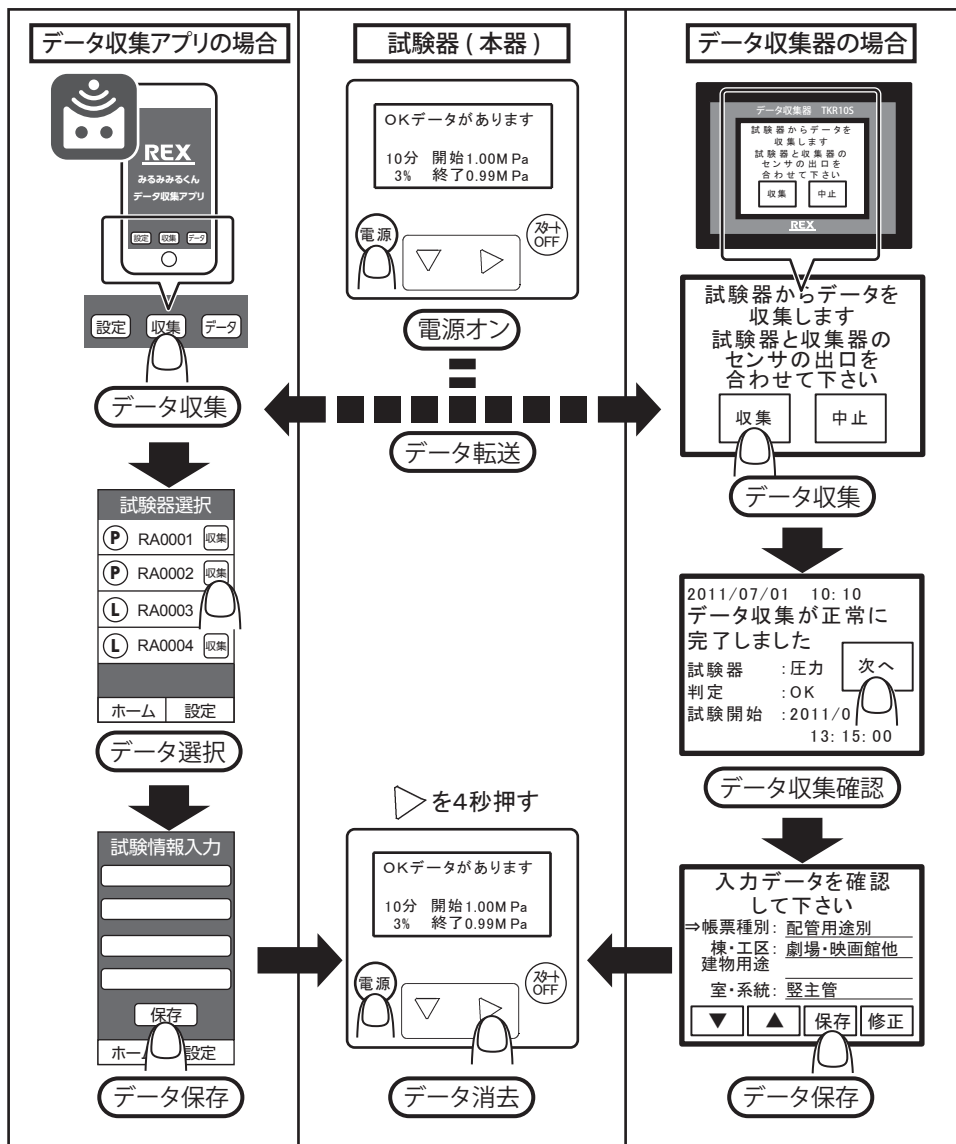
データ収集アプリの場合

REX
みるみるくん
データ収集アプリ

設定 収集 データ

設定 収集 データ

データ収集

試験器選択
(P) RA0001 収集
(P) RA0002 収集
(L) RA0003
(L) RA0004 収集
ホーム 設定

データ選択

試験情報入力

保存
ホーム 設定

データ保存

試験器(本器)

OKデータがあります
10分 開始1.00MPa
3% 終了0.99MPa

電源 スタートOFF

電源オン

データ転送

▷を4秒押す

OKデータがあります
10分 開始1.00MPa
3% 終了0.99MPa

電源 スタートOFF

データ消去

データ収集器の場合

データ収集器 TKR10S
試験器からデータを収集します
試験器と収集器のセンサの出口を合わせて下さい
収集 中止
REX

試験器からデータを収集します
試験器と収集器のセンサの出口を合わせて下さい
収集 中止

データ収集

2011/07/01 10:10
データ収集が正常に完了しました
試験器 :圧力
判定 :OK
試験開始 :2011/0
13:15:00
次へ

データ収集確認

入力データを確認して下さい
⇒帳票種別: 配管用途別
棟・工区: 劇場・映画館他
建物用途
室・系統: 竪主管
▼ ▲ 保存 修正

データ保存